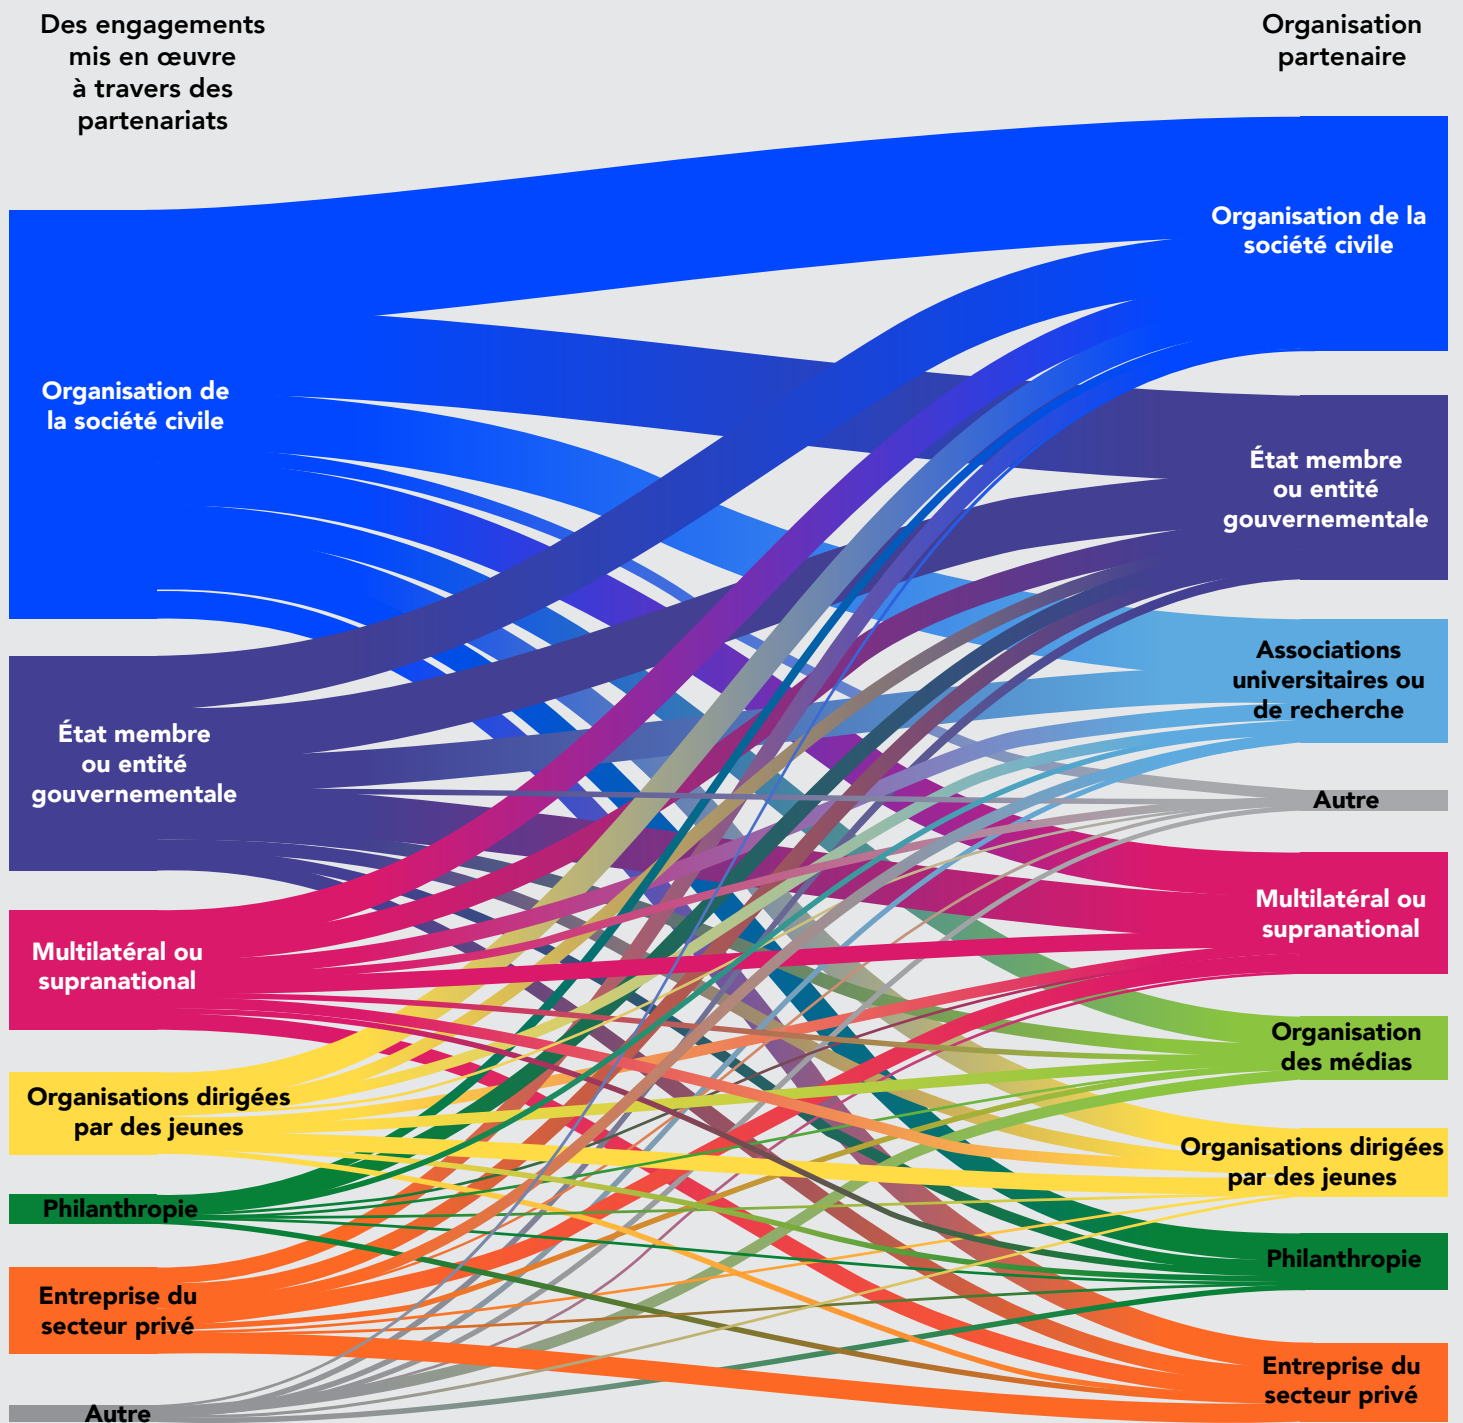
Des engagements mis en œuvre à travers des partenariats

Organisation partenaire

Organisation de la société civile

État membre ou entité gouvernementale

Multilatéral ou supranational

Organisations dirigées par des jeunes

Philanthropie

Entreprise du secteur privé

Autre

Organisation de la société civile

État membre ou entité gouvernementale

Associations universitaires ou de recherche

Autre

Multilatéral ou supranational

Organisation des médias

Organisations dirigées par des jeunes

Philanthropie

Entreprise du secteur privé